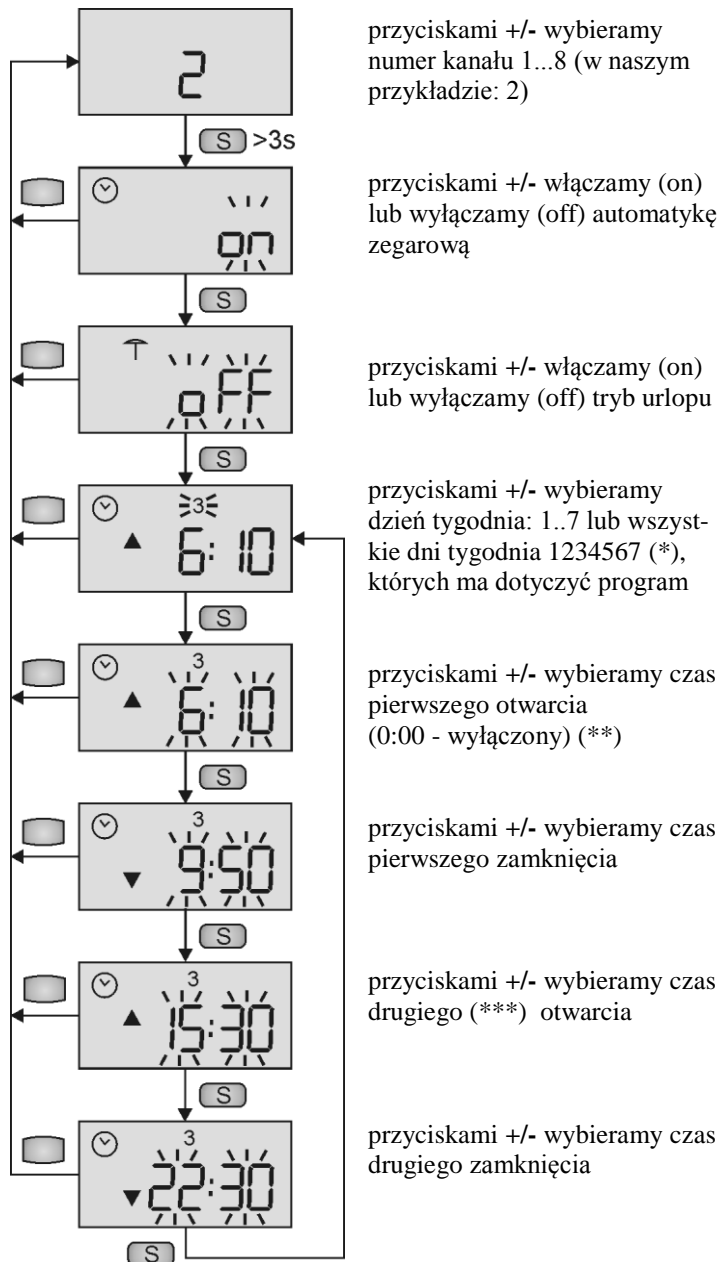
2

S >3s

on

przyciskami +/- wybieramy numer kanału 1...8 (w naszym przykładzie: 2)

przyciskami +/- włączamy (on) lub wyłączamy (off) automatykę zegarową

S

oFF

przyciskami +/- włączamy (on) lub wyłączamy (off) tryb urlopu

S

3

6:10

przyciskami +/- wybieramy dzień tygodnia: 1..7 lub wszystkie dni tygodnia 1234567 (*), których ma dotyczyć program

S

3

6:10

przyciskami +/- wybieramy czas pierwszego otwarcia (0:00 - wyłączony) (**)

S

3

9:50

przyciskami +/- wybieramy czas pierwszego zamknięcia

S

3

15:30

przyciskami +/- wybieramy czas drugiego (***) otwarcia

S

3

22:30

przyciskami +/- wybieramy czas drugiego zamknięcia

S